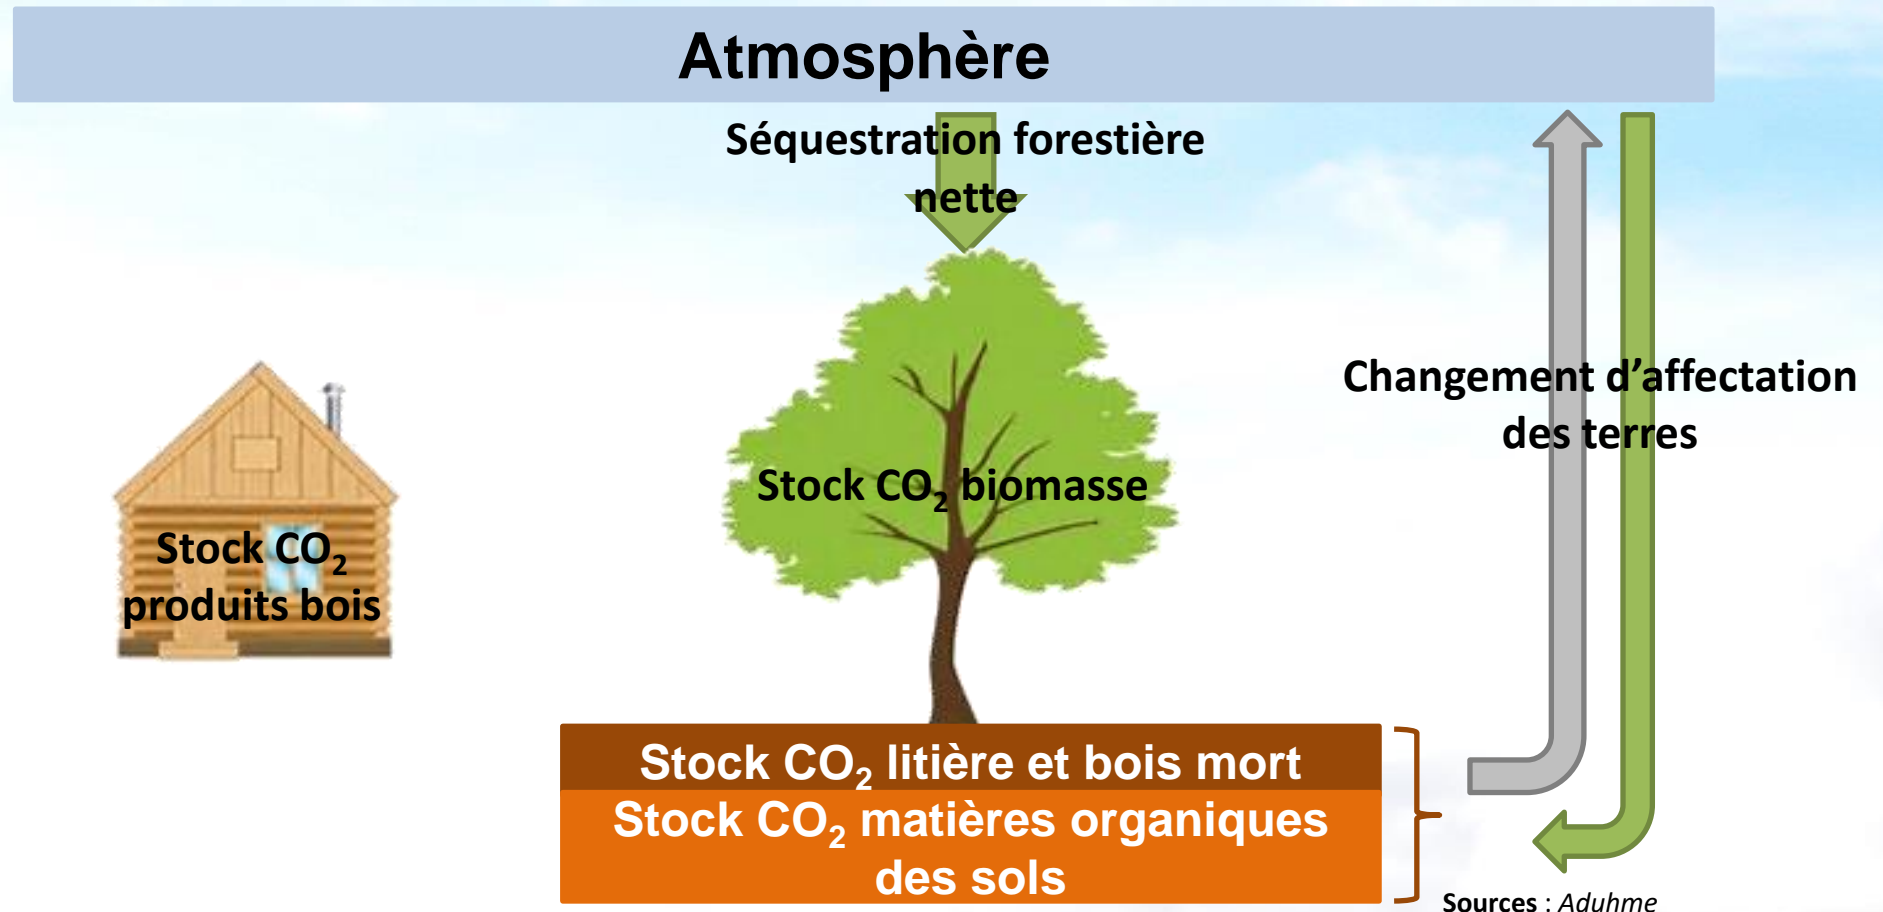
Atmosphère

Séquestration forestière nette

Changement d’affectation des terres

Stock $CO_2$ biomasse

Stock $CO_2$ produits bois

Stock $CO_2$ litière et bois mort

Stock $CO_2$ matières organiques des sols

Sources : Aduhme